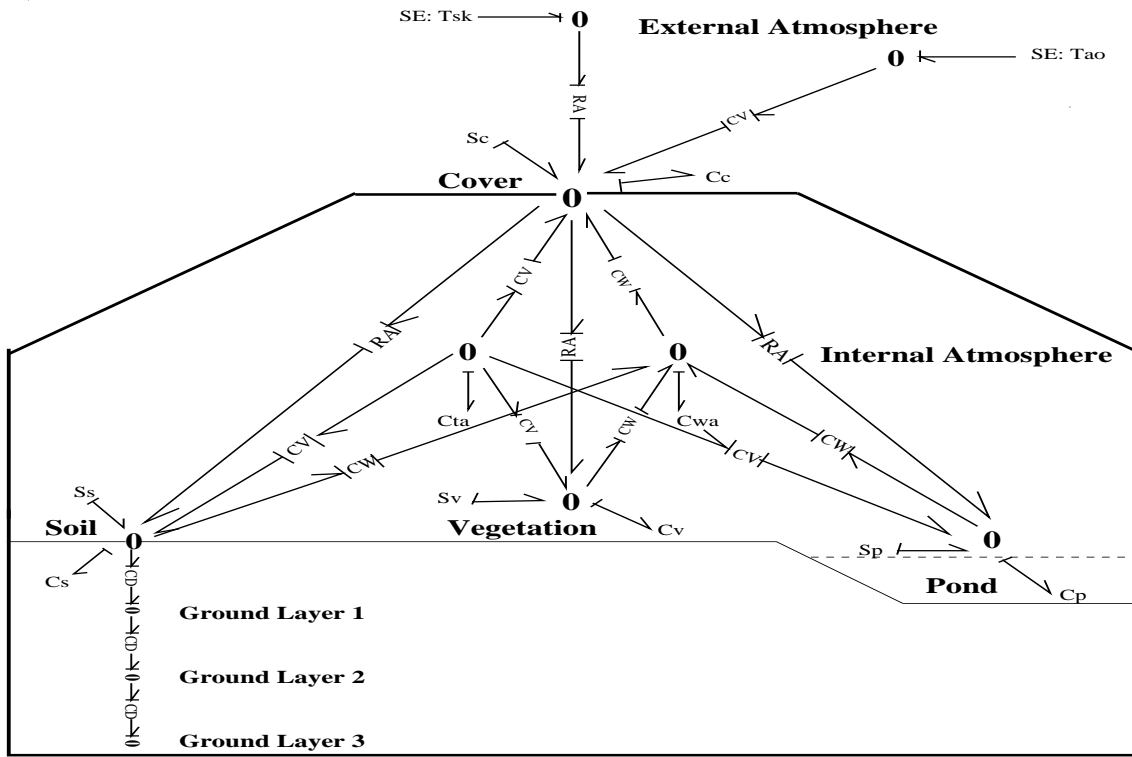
SE: Tsk
0
External Atmosphere
0
SE: Tao
RA
CV
Sc
Cc
Cover
0
CV
CW
RA
RA
RA
0
0
Internal Atmosphere
Cta
CV
CW
Cwa
CV
CW
CV
CW
Ss
Sv
0
Soil
0
Vegetation
Cv
0
Sp
Cs
CD
0
Ground Layer 1
CD
0
Ground Layer 2
CD
0
Ground Layer 3
Pond
Cp